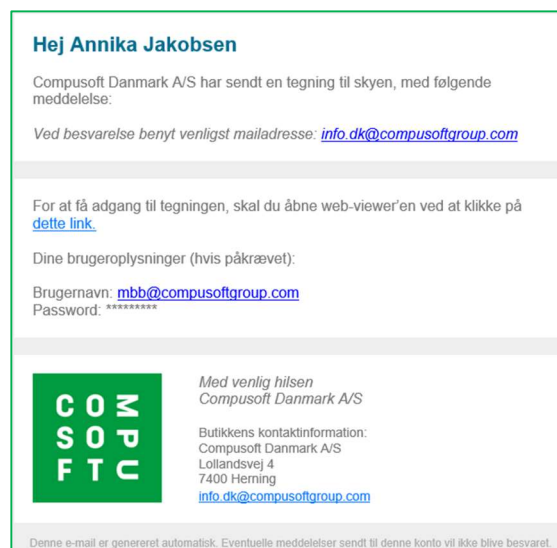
Hej Annika Jakobsen

Compusoft Danmark A/S har sendt en tegning til skyen, med følgende meddelelse:

Ved besvarelse benyt venligst mailadresse: info.dk@compusoftgroup.com

For at få adgang til tegningen, skal du åbne web-viewer'en ved at klikke på dette link.

Dine brugeroplysninger (hvis påkrævet):

Brugernavn: mbb@compusoftgroup.com
Password: *********

C O M
S O P
F T U

Med venlig hilsen
Compusoft Danmark A/S

Butikkens kontaktinformation:
Compusoft Danmark A/S
Lollandsvej 4
7400 Herning
info.dk@compusoftgroup.com

Denne e-mail er genereret automatisk. Eventuelle meddelelser sendt til denne konto vil ikke blive besvaret.